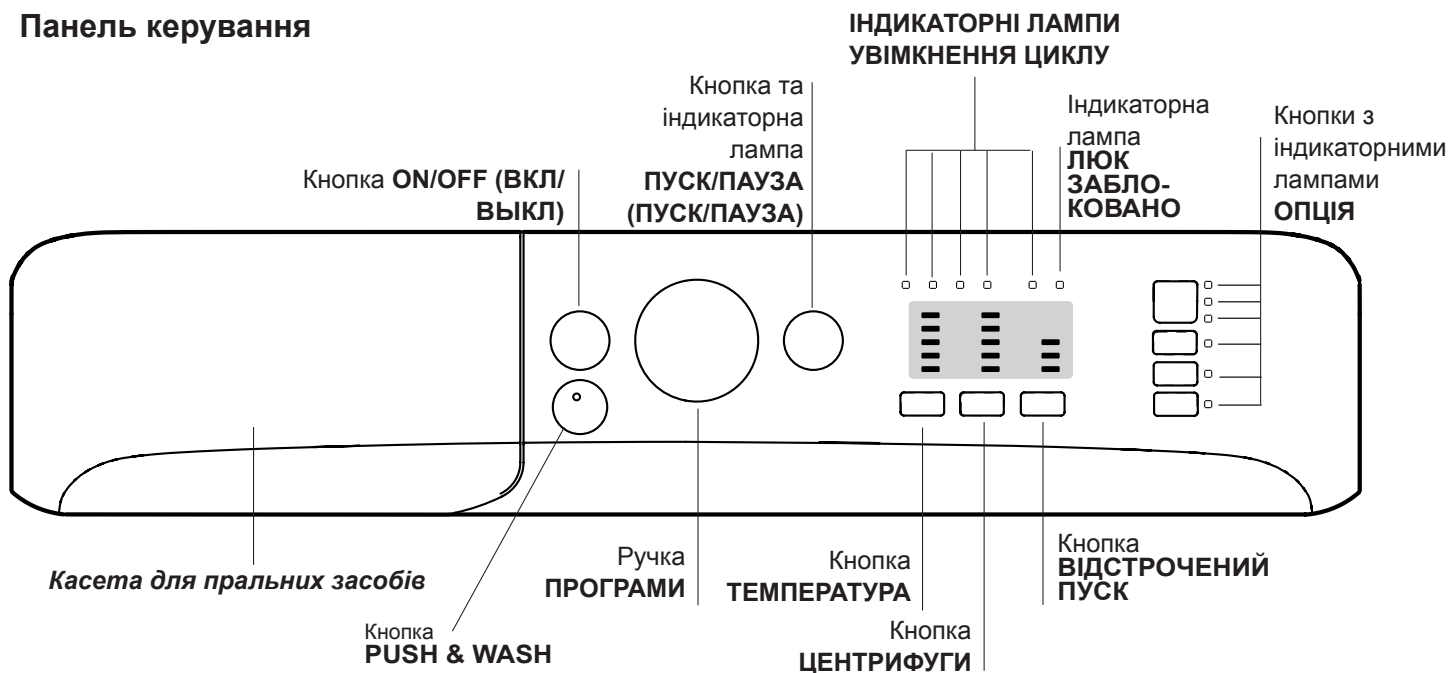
Панель керування

ІНДИКАТОРНІ ЛАМПИ УВІМКНЕННЯ ЦИКЛУ

Кнопка та індикаторна лампа ПУСК/ПАУЗА (ПУСК/ПАУЗА)

Індикаторна лампа ЛЮК ЗАБЛОКОВАНО

Кнопки з індикаторними лампами ОПЦІЯ

Кнопка ON/OFF (ВКЛ/ВИКЛ)

Касета для пральних засобів

Кнопка PUSH & WASH

Ручка ПРОГРАМИ

Кнопка ТЕМПЕРАТУРА

Кнопка ЦЕНТРИФУГИ

Кнопка ВІДСТРОЧЕНИЙ ПУСК